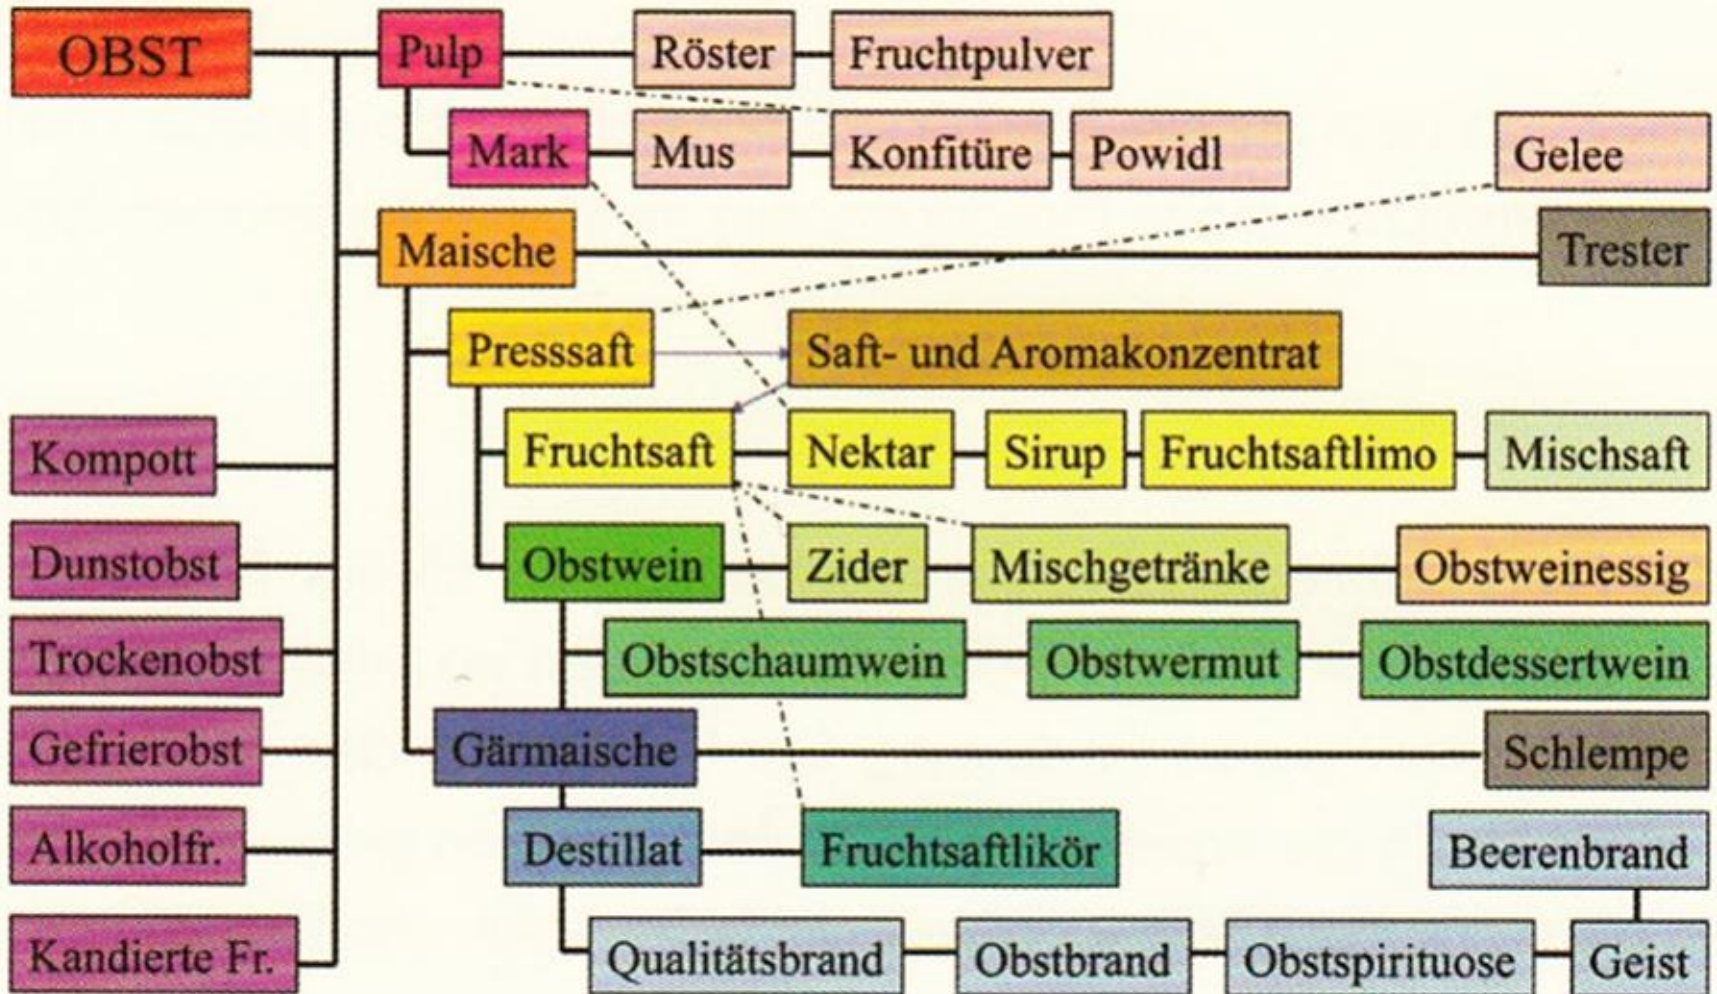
OBST
Pulp
Röster
Fruchtpulver
Mark
Mus
Konfitüre
Powidl
Gelee
Maische
Trester
Presssaft
Saft- und Aromakonzentrat
Fruchtsaft
Nektar
Sirup
Fruchtsaftlimo
Mischsaft
Obstwein
Zider
Mischgetränke
Obstweinessig
Obstschaumwein
Obstwermut
Obstdessertwein
Gärmaische
Schlempe
Destillat
Fruchtsaftlikör
Beerenbrand
Qualitätsbrand
Obstbrand
Obstspirituose
Geist
Kompott
Dunstobst
Trockenobst
Gefrierobst
Alkoholfr.
Kandierte Fr.